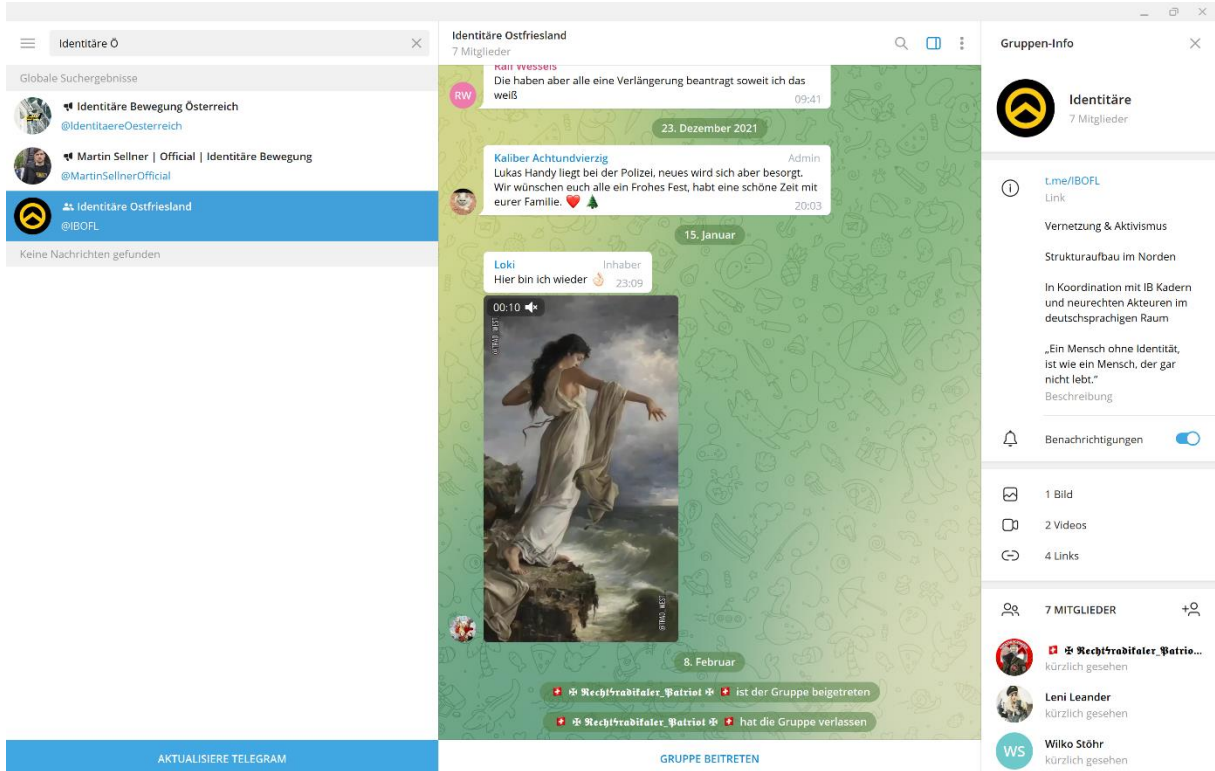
Identitäre Ö

Globale Suchergebnisse

Identitäre Bewegung Österreich
@IdentitaereOesterreich

Martin Sellner | Official | Identitäre Bewegung
@MartinSellnerOfficial

Identitäre Ostfriesland
@IBOFL

Keine Nachrichten gefunden

AKTUALISIERE TELEGRAM

Identitäre Ostfriesland
7 Mitglieder

RW
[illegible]
Die haben aber alle eine Verlängerung beantragt soweit ich das weiß 09:41

23. Dezember 2021

Kaliber Achtundvierzig Admin
Lukas Handy liegt bei der Polizei, neues wird sich aber besorgt. Wir wünschen euch alle ein Frohes Fest, habt eine schöne Zeit mit eurer Familie. ❤️ 🎄 20:03

15. Januar

Loki Inhaber
Hier bin ich wieder 👌 23:09

00:10

8. Februar

✠ Rechtsradikaler_Patriot ✠ ist der Gruppe beigetreten

✠ Rechtsradikaler_Patriot ✠ hat die Gruppe verlassen

GRUPPE BEITRETEN

Gruppen-Info

Identitäre
7 Mitglieder

t.me/IBOFL
Link

Vernetzung & Aktivismus

Strukturaufbau im Norden

In Koordination mit IB Kadern und neurechten Akteuren im deutschsprachigen Raum

„Ein Mensch ohne Identität, ist wie ein Mensch, der gar nicht lebt."
Beschreibung

Benachrichtigungen

1 Bild

2 Videos

4 Links

7 MITGLIEDER

✠ Rechtsradikaler_Patrio...
kürzlich gesehen

Leni Leander
kürzlich gesehen

WS
Wilko Stöhr
kürzlich gesehen